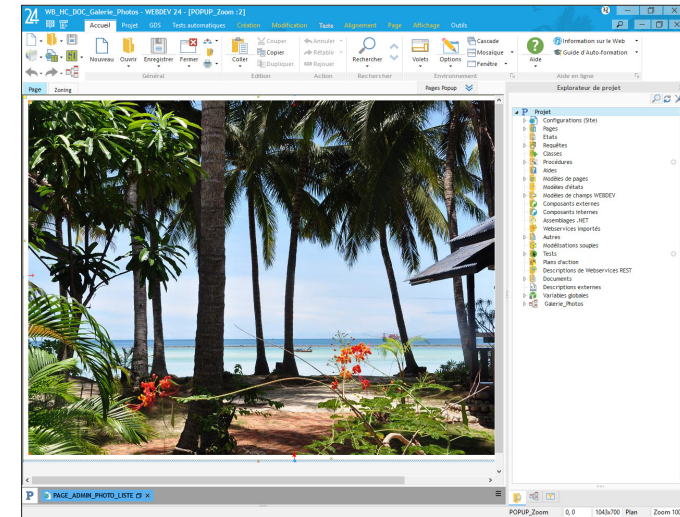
WB_HC_DOC_Galerie_Photos - WEBDEV 24 - [POPUP_Zoom :2]

Accueil Projet GDS Tests automatiques Création Modification Texte Alignement Page Affichage Outils

Nouveau Ouvrir Enregistrer Fermer
Général

Coller Couper Copier Dupliquer
Edition

Annuler Rétablir Refaire
Action

Rechercher
Rechercher

Volets Options Cascade Mosaïque Fenêtre
Environnement

Aide Information sur le Web Guide d'Auto-formation
Aide en ligne

Page Zoning Pages Popup

Explorateur de projet

Projet
Configurations (Site)
Pages
Etats
Requêtes
Classes
Procédures
Aides
Modèles de pages
Modèles d'états
Modèles de champs WEBDEV
Composants externes
Composants internes
Assemblages .NET
Webservices importés
Autres
Modélisations souples
Tests
Plans d'action
Descriptions de Webservices REST
Documents
Descriptions externes
Variables globales
Galerie_Photos

PAGE_ADMIN_PHOTO_LISTE

POPUP_Zoom 0, 0 1043x700 Plan Zoom 100